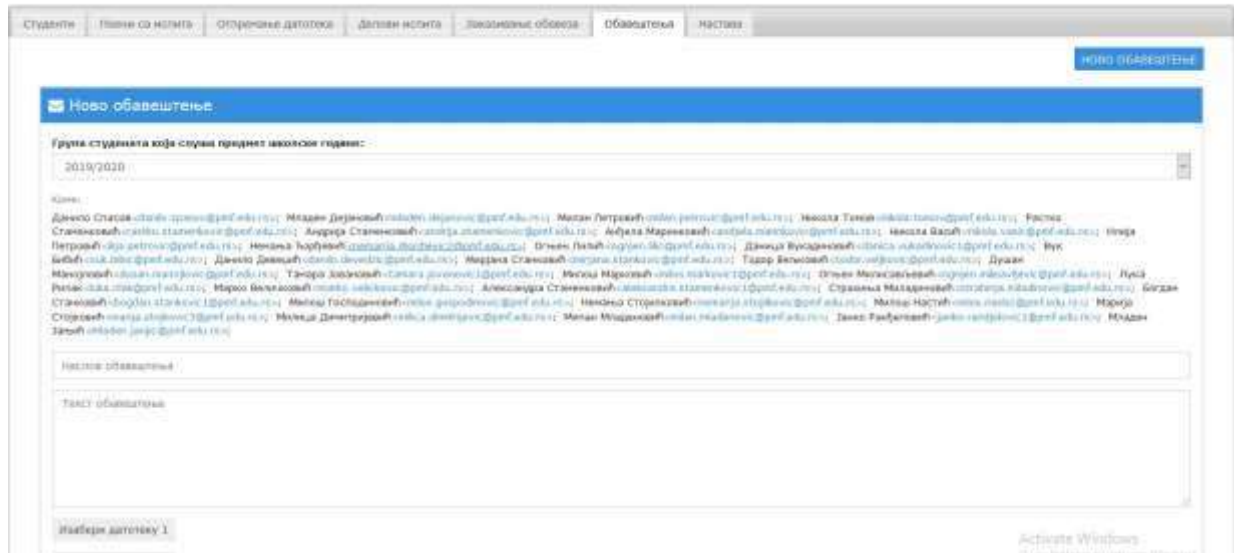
Студенти | Пријаве са испита | Отпремање датотека | Делови испита | Заказивање обавеза | Обавештења | Настава

НОВО ОБАВЕШТЕЊЕ

Ново обавештење

Група студената која слуша предмет школске године:

2019/2020

Коме:

Данило Спасов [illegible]; Младен Дејановић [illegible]; Милан Петровић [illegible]; Никола Томић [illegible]; Растко Станковић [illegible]; Андрија Стаменковић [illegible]; Анђела Марковић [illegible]; Никола Васић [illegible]; Илија Петровић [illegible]; Немања Ђорђевић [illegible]; Огњен Лилић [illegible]; Даница Вукадиновић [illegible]; Вук Бибић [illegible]; Данило Девецић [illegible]; Марјана Станковић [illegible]; Тодор Велковић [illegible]; Душан Манојловић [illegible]; Тамара Јовановић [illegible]; Милош Марковић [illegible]; Огњен Милосављевић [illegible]; Лука Ристић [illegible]; Марко Величковић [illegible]; Александра Стаменковић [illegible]; Страхиња Миладиновић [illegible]; Богдан Станковић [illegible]; Милош Господиновић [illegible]; Немања Стојиљковић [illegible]; Милош Настић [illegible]; Марија Стојковић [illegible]; Милица Димитријевић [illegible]; Милан Младеновић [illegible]; Јанко Ранђеловић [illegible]; Младен Јањић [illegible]

Наслов обавештења

Текст обавештења

Изаберите датотеку 1

Activate Windows